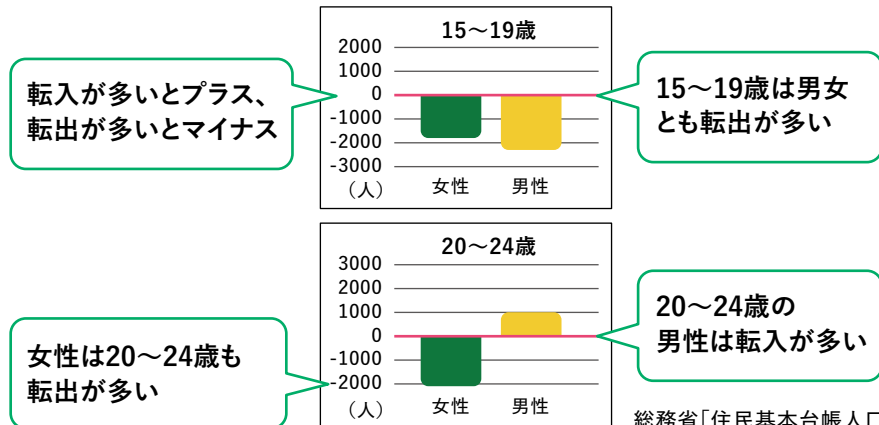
転入が多いとプラス、
転出が多いとマイナス

15〜19歳

2000
1000
0
-1000
-2000
-3000
（人）

女性　男性

15〜19歳は男女
とも転出が多い

20〜24歳

3000
2000
1000
0
-1000
-2000
（人）

女性　男性

20〜24歳の
男性は転入が多い

女性は20〜24歳も
転出が多い

総務省「住民基本台帳人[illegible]